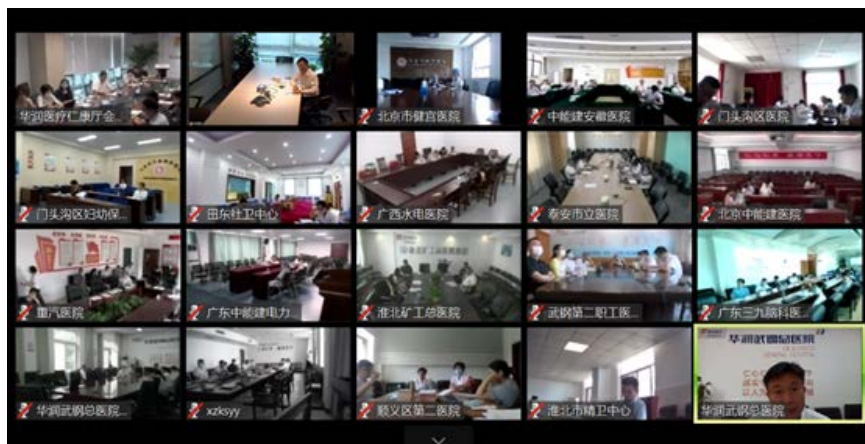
华润医疗仁康厅会...

北京市健宫医院

中能建安徽医院

门头沟区医院

门头沟区妇幼保...

田东社卫中心

广西水电医院

泰安市立医院

北京中能建医院

重汽医院

广东中能建电力...

淮北矿工总医院

武钢第二职工医...

广东三九脑科医...

华润武钢总医院...

xzksyy

顺义区第二医院

淮北市精卫中心

华润武钢总医院

华润武钢总医院